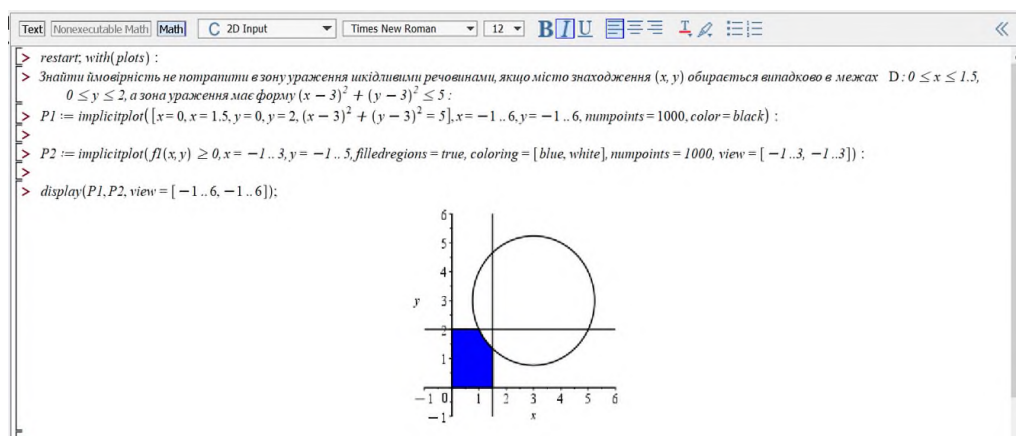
Text Nonexecutable Math Math C 2D Input Times New Roman 12 B I U

> restart; with(plots) :

> Знайти ймовірність не потрапити в зону ураження шкідливими речовинами, якщо місто знаходження $(x, y)$ обирається випадково в межах D : $0 \leq x \leq 1.5$, $0 \leq y \leq 2$, а зона ураження має форму $(x-3)^2 + (y-3)^2 \leq 5$ :

> $P1 := implicitplot([x=0, x=1.5, y=0, y=2, (x-3)^2 + (y-3)^2 = 5], x=-1..6, y=-1..6, numpoints=1000, color=black)$ :

>

> $P2 := implicitplot(f1(x, y) \geq 0, x=-1..3, y=-1..5, filledregions=true, coloring=[blue, white], numpoints=1000, view=[-1..3, -1..3])$ :

>

> $display(P1, P2, view=[-1..6, -1..6])$;

6
5
4
y 3
2
1
−1 0 1 2 3 4 5 6
−1
x